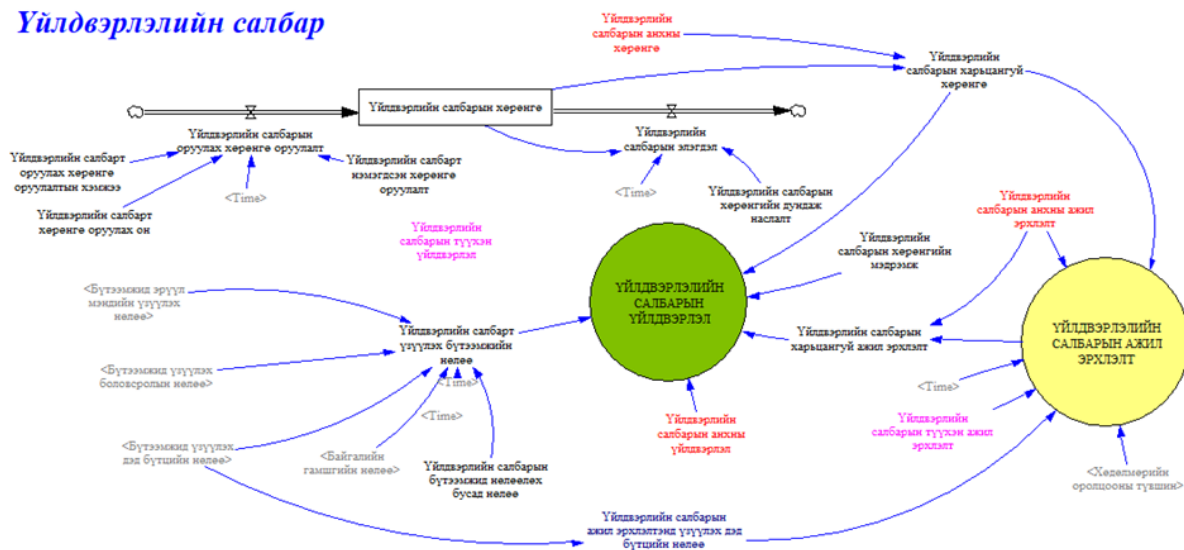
Үйлдвэрлэлийн салбар

Үйлдвэрлийн салбарын анхны хөрөнгө

Үйлдвэрлийн салбарын харьцангуй хөрөнгө

Үйлдвэрлийн салбарын хөрөнгө

Үйлдвэрлийн салбарын оруулах хөрөнгө оруулалт

Үйлдвэрлийн салбарын элэгдэл

Үйлдвэрлийн салбарт оруулах хөрөнгө оруулалтын хэмжээ

Үйлдвэрлийн салбарт нэмэгдсэн хөрөнгө оруулалт

<Time>

<Time>

Үйлдвэрлийн салбарын хөрөнгийн дундаж наслалт

Үйлдвэрлийн салбарт хөрөнгө оруулах он

Үйлдвэрлийн салбарын анхны ажил эрхлэлт

Үйлдвэрлийн салбарын түүхэн үйлдвэрлэл

Үйлдвэрлийн салбарын хөрөнгийн мэдрэмж

ҮЙЛДВЭРЛЭЛИЙН САЛБАРЫН ҮЙЛДВЭРЛЭЛ

ҮЙЛДВЭРЛЭЛИЙН САЛБАРЫН АЖИЛ ЭРХЛЭЛТ

<Бүтээмжид эрүүл мэндийн үзүүлэх нөлөө>

Үйлдвэрлийн салбарт үзүүлэх бүтээмжийн нөлөө

Үйлдвэрлийн салбарын харьцангуй ажил эрхлэлт

<Бүтээмжид үзүүлэх боловсролын нөлөө>

<Time>

<Time>

<Time>

Үйлдвэрлийн салбарын түүхэн ажил эрхлэлт

<Бүтээмжид үзүүлэх дэд бүтцийн нөлөө>

<Байгалийн гамшгийн нөлөө>

Үйлдвэрлийн салбарын бүтээмжид нөлөөлөх бусад нөлөө

Үйлдвэрлийн салбарын анхны үйлдвэрлэл

<Хөдөлмөрийн оролцооны түвшин>

Үйлдвэрлийн салбарын ажил эрхлэлтэнд үзүүлэх дэд бүтцийн нөлөө